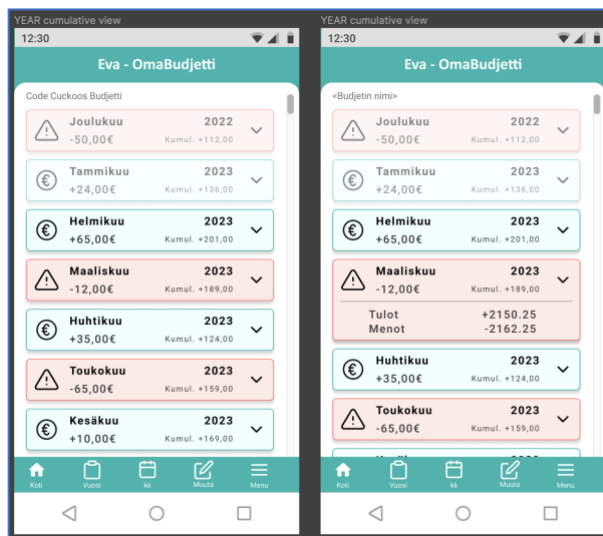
YEAR cumulative view

12:30

Eva - OmaBudjetti

Code Cuckoos Budjetti

Joulukuu 2022
-50,00€ Kumul. +112,00

Tammikuu 2023
+24,00€ Kumul. +136,00

Helmikuu 2023
+65,00€ Kumul. +201,00

Maaliskuu 2023
-12,00€ Kumul. +189,00

Huhtikuu 2023
+35,00€ Kumul. +124,00

Toukokuu 2023
-65,00€ Kumul. +159,00

Kesäkuu 2023
+10,00€ Kumul. +169,00

Koti Vuosi kk Muuta Menu

YEAR cumulative view

12:30

Eva - OmaBudjetti

<Budjetin nimi>

Joulukuu 2022
-50,00€ Kumul. +112,00

Tammikuu 2023
+24,00€ Kumul. +136,00

Helmikuu 2023
+65,00€ Kumul. +201,00

Maaliskuu 2023
-12,00€ Kumul. +189,00

Tulot +2150.25
Menot -2162.25

Huhtikuu 2023
+35,00€ Kumul. +124,00

Toukokuu 2023
-65,00€ Kumul. +159,00

Koti Vuosi kk Muuta Menu